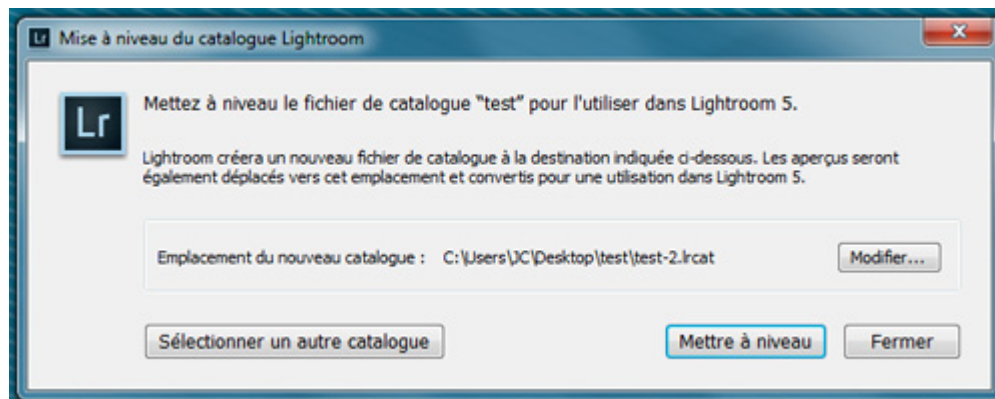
Lr Mise à niveau du catalogue Lightroom

Lr

Mettez à niveau le fichier de catalogue "test" pour l'utiliser dans Lightroom 5.

Lightroom créera un nouveau fichier de catalogue à la destination indiquée ci-dessous. Les aperçus seront également déplacés vers cet emplacement et convertis pour une utilisation dans Lightroom 5.

Emplacement du nouveau catalogue : C:\Users\JC\Desktop\test\test-2.lrcat

Modifier...

Sélectionner un autre catalogue

Mettre à niveau

Fermer